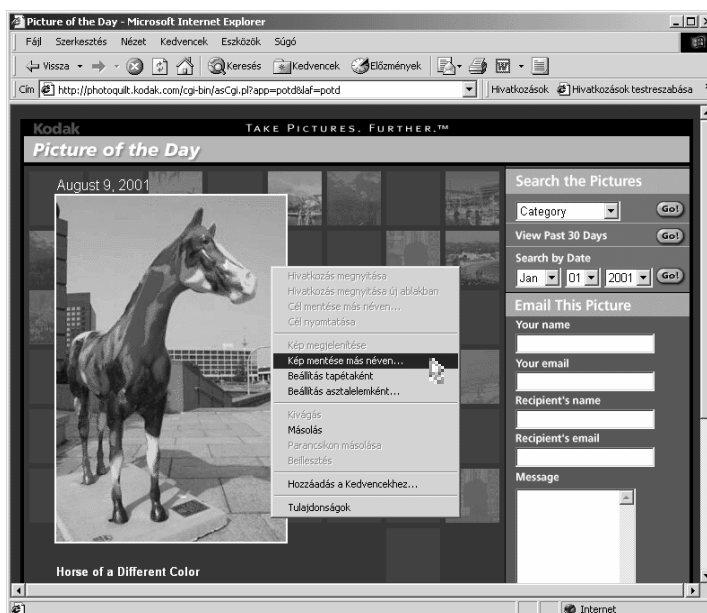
Picture of the Day - Microsoft Internet Explorer

Fájl Szerkesztés Nézet Kedvencek Eszközök Súgó

Vissza Keresés Kedvencek Előzmények

Cím http://photoquilt.kodak.com/cgi-bin/asCgi.pl?app=potd&laf=potd

Hivatkozások Hivatkozások testreszabása

Kodak TAKE PICTURES. FURTHER.™

Picture of the Day

August 9, 2001

Search the Pictures

Category Go!

View Past 30 Days Go!

Search by Date

Jan 01 2001 Go!

Email This Picture

Your name

Your email

Recipient's name

Recipient's email

Message

Hivatkozás megnyitása
Hivatkozás megnyitása új ablakban
Cél mentése más néven...
Cél nyomtatása

Kép megjelenítése
Kép mentése más néven...
Beállítás tapétaként
Beállítás asztalelemként...

Kivágás
Másolás
Parancsikon másolása
Beillesztés

Hozzáadás a Kedvencekhez...

Tulajdonságok

Horse of a Different Color

Internet